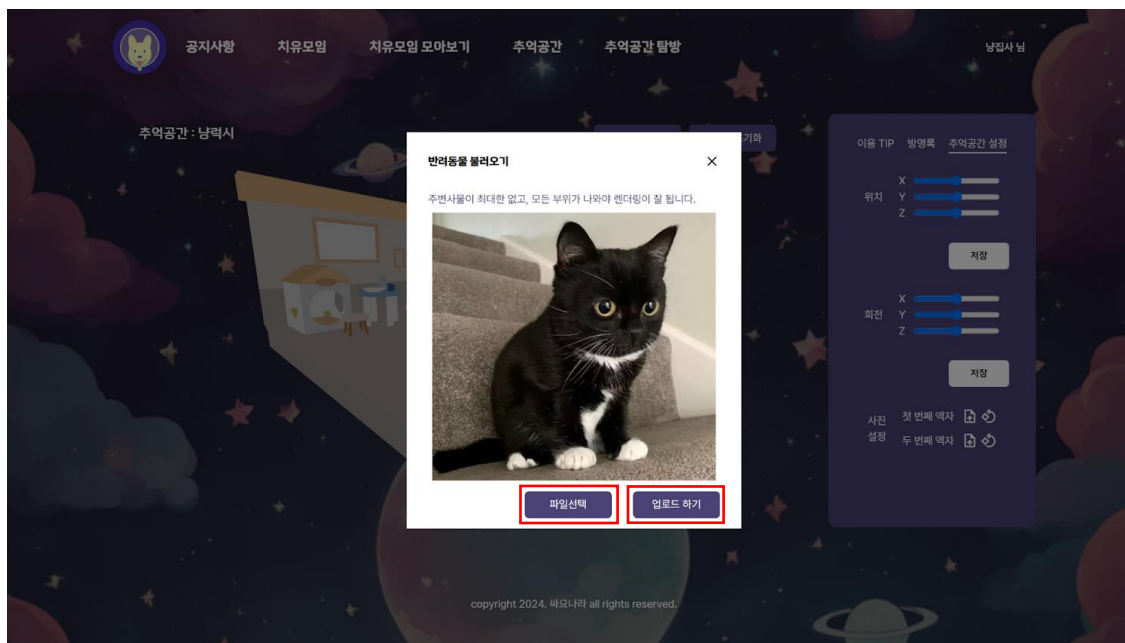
공지사항 치유모임 치유모임 모아보기 추억공간 추억공간 탐방

냥집사 님

추억공간 : 냥럭시

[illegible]기화

반려동물 불러오기

×

주변사물이 최대한 없고, 모든 부위가 나와야 렌더링이 잘 됩니다.

파일선택

업로드 하기

이용 TIP 방명록 추억공간 설정

위치 X Y Z

저장

회전 X Y Z

저장

사진 설정 첫 번째 액자 두 번째 액자

copyright 2024. 싸요나라 all rights reserved.